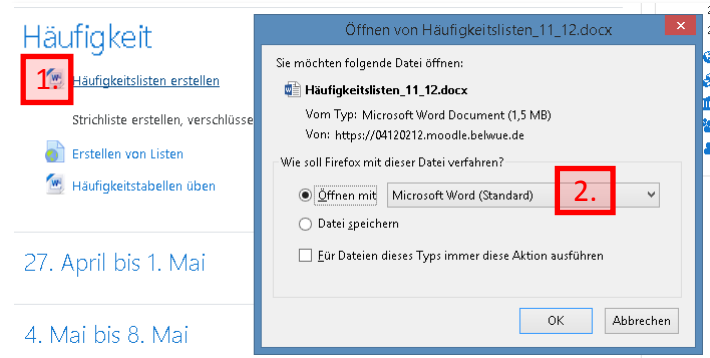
Häufigkeit

1.

Häufigkeitslisten erstellen

Strichliste erstellen, verschlüsse

Erstellen von Listen

Häufigkeitstabellen üben

27. April bis 1. Mai

4. Mai bis 8. Mai

Öffnen von Häufigkeitslisten_11_12.docx

Sie möchten folgende Datei öffnen:

Häufigkeitslisten_11_12.docx

Vom Typ: Microsoft Word Document (1,5 MB)

Von: https://04120212.moodle.belwue.de

Wie soll Firefox mit dieser Datei verfahren?

Öffnen mit Microsoft Word (Standard)

2.

Datei speichern

Für Dateien dieses Typs immer diese Aktion ausführen

OK

Abbrechen